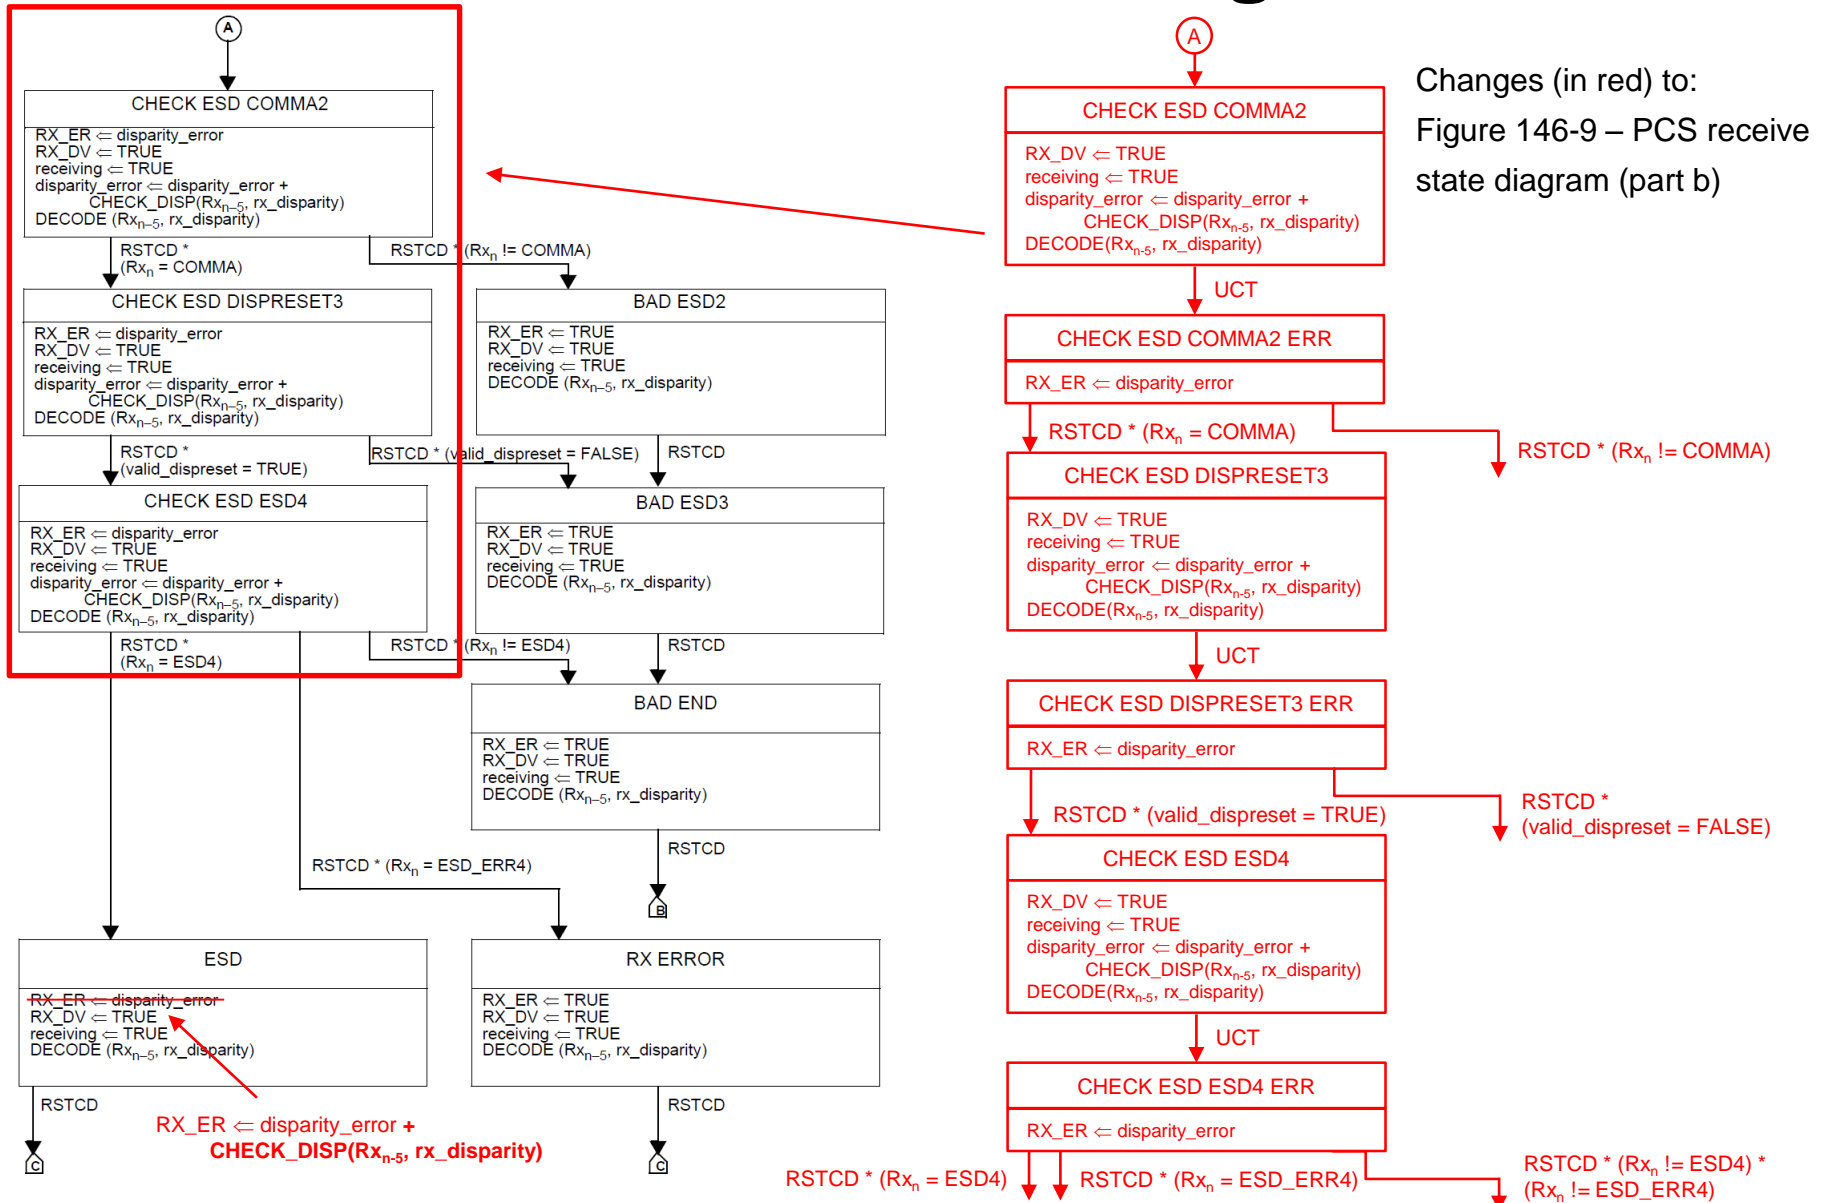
A

CHECK ESD COMMA2

RX_ER ⇐ disparity_error
RX_DV ⇐ TRUE
receiving ⇐ TRUE
disparity_error ⇐ disparity_error +
CHECK_DISP($Rx_{n-5}$, rx_disparity)
DECODE ($Rx_{n-5}$, rx_disparity)

RSTCD *
($Rx_n$ = COMMA)

RSTCD * ($Rx_n$ != COMMA)

CHECK ESD DISPRESET3

RX_ER ⇐ disparity_error
RX_DV ⇐ TRUE
receiving ⇐ TRUE
disparity_error ⇐ disparity_error +
CHECK_DISP($Rx_{n-5}$, rx_disparity)
DECODE ($Rx_{n-5}$, rx_disparity)

BAD ESD2

RX_ER ⇐ TRUE
RX_DV ⇐ TRUE
receiving ⇐ TRUE
DECODE ($Rx_{n-5}$, rx_disparity)

RSTCD *
(valid_dispreset = TRUE)

RSTCD * (valid_dispreset = FALSE)

RSTCD

CHECK ESD ESD4

RX_ER ⇐ disparity_error
RX_DV ⇐ TRUE
receiving ⇐ TRUE
disparity_error ⇐ disparity_error +
CHECK_DISP($Rx_{n-5}$, rx_disparity)
DECODE ($Rx_{n-5}$, rx_disparity)

BAD ESD3

RX_ER ⇐ TRUE
RX_DV ⇐ TRUE
receiving ⇐ TRUE
DECODE ($Rx_{n-5}$, rx_disparity)

RSTCD *
($Rx_n$ = ESD4)

RSTCD * ($Rx_n$ != ESD4)

RSTCD

BAD END

RX_ER ⇐ TRUE
RX_DV ⇐ TRUE
receiving ⇐ TRUE
DECODE ($Rx_{n-5}$, rx_disparity)

RSTCD

RSTCD * ($Rx_n$ = ESD_ERR4)

B

ESD

RX_ER ⇐ disparity_error
RX_DV ⇐ TRUE
receiving ⇐ TRUE
DECODE ($Rx_{n-5}$, rx_disparity)

RX ERROR

RX_ER ⇐ TRUE
RX_DV ⇐ TRUE
receiving ⇐ TRUE
DECODE ($Rx_{n-5}$, rx_disparity)

RSTCD

RX_ER ⇐ disparity_error +
CHECK_DISP($Rx_{n-5}$, rx_disparity)

RSTCD

C

C

A

CHECK ESD COMMA2

RX_DV ⇐ TRUE
receiving ⇐ TRUE
disparity_error ⇐ disparity_error +
CHECK_DISP($Rx_{n-5}$, rx_disparity)
DECODE($Rx_{n-5}$, rx_disparity)

UCT

CHECK ESD COMMA2 ERR

RX_ER ⇐ disparity_error

RSTCD * ($Rx_n$ = COMMA)

RSTCD * ($Rx_n$ != COMMA)

CHECK ESD DISPRESET3

RX_DV ⇐ TRUE
receiving ⇐ TRUE
disparity_error ⇐ disparity_error +
CHECK_DISP($Rx_{n-5}$, rx_disparity)
DECODE($Rx_{n-5}$, rx_disparity)

UCT

CHECK ESD DISPRESET3 ERR

RX_ER ⇐ disparity_error

RSTCD * (valid_dispreset = TRUE)

RSTCD *
(valid_dispreset = FALSE)

CHECK ESD ESD4

RX_DV ⇐ TRUE
receiving ⇐ TRUE
disparity_error ⇐ disparity_error +
CHECK_DISP($Rx_{n-5}$, rx_disparity)
DECODE($Rx_{n-5}$, rx_disparity)

UCT

CHECK ESD ESD4 ERR

RX_ER ⇐ disparity_error

RSTCD * ($Rx_n$ = ESD4)

RSTCD * ($Rx_n$ = ESD_ERR4)

RSTCD * ($Rx_n$ != ESD4) *
($Rx_n$ != ESD_ERR4)

Changes (in red) to:
Figure 146-9 – PCS receive state diagram (part b)